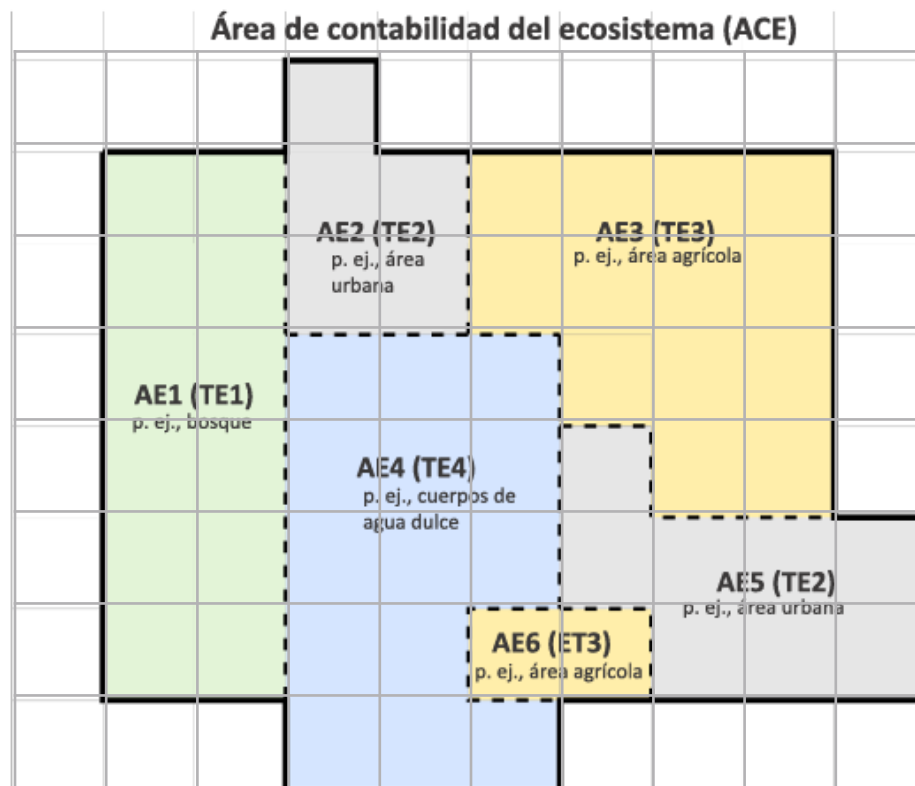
Área de contabilidad del ecosistema (ACE)

AE2 (TE2)
p. ej., área urbana

AE3 (TE3)
p. ej., área agrícola

AE1 (TE1)
p. ej., bosque

AE4 (TE4)
p. ej., cuerpos de agua dulce

AE5 (TE2)
p. ej., área urbana

AE6 (ET3)
p. ej., área agrícola